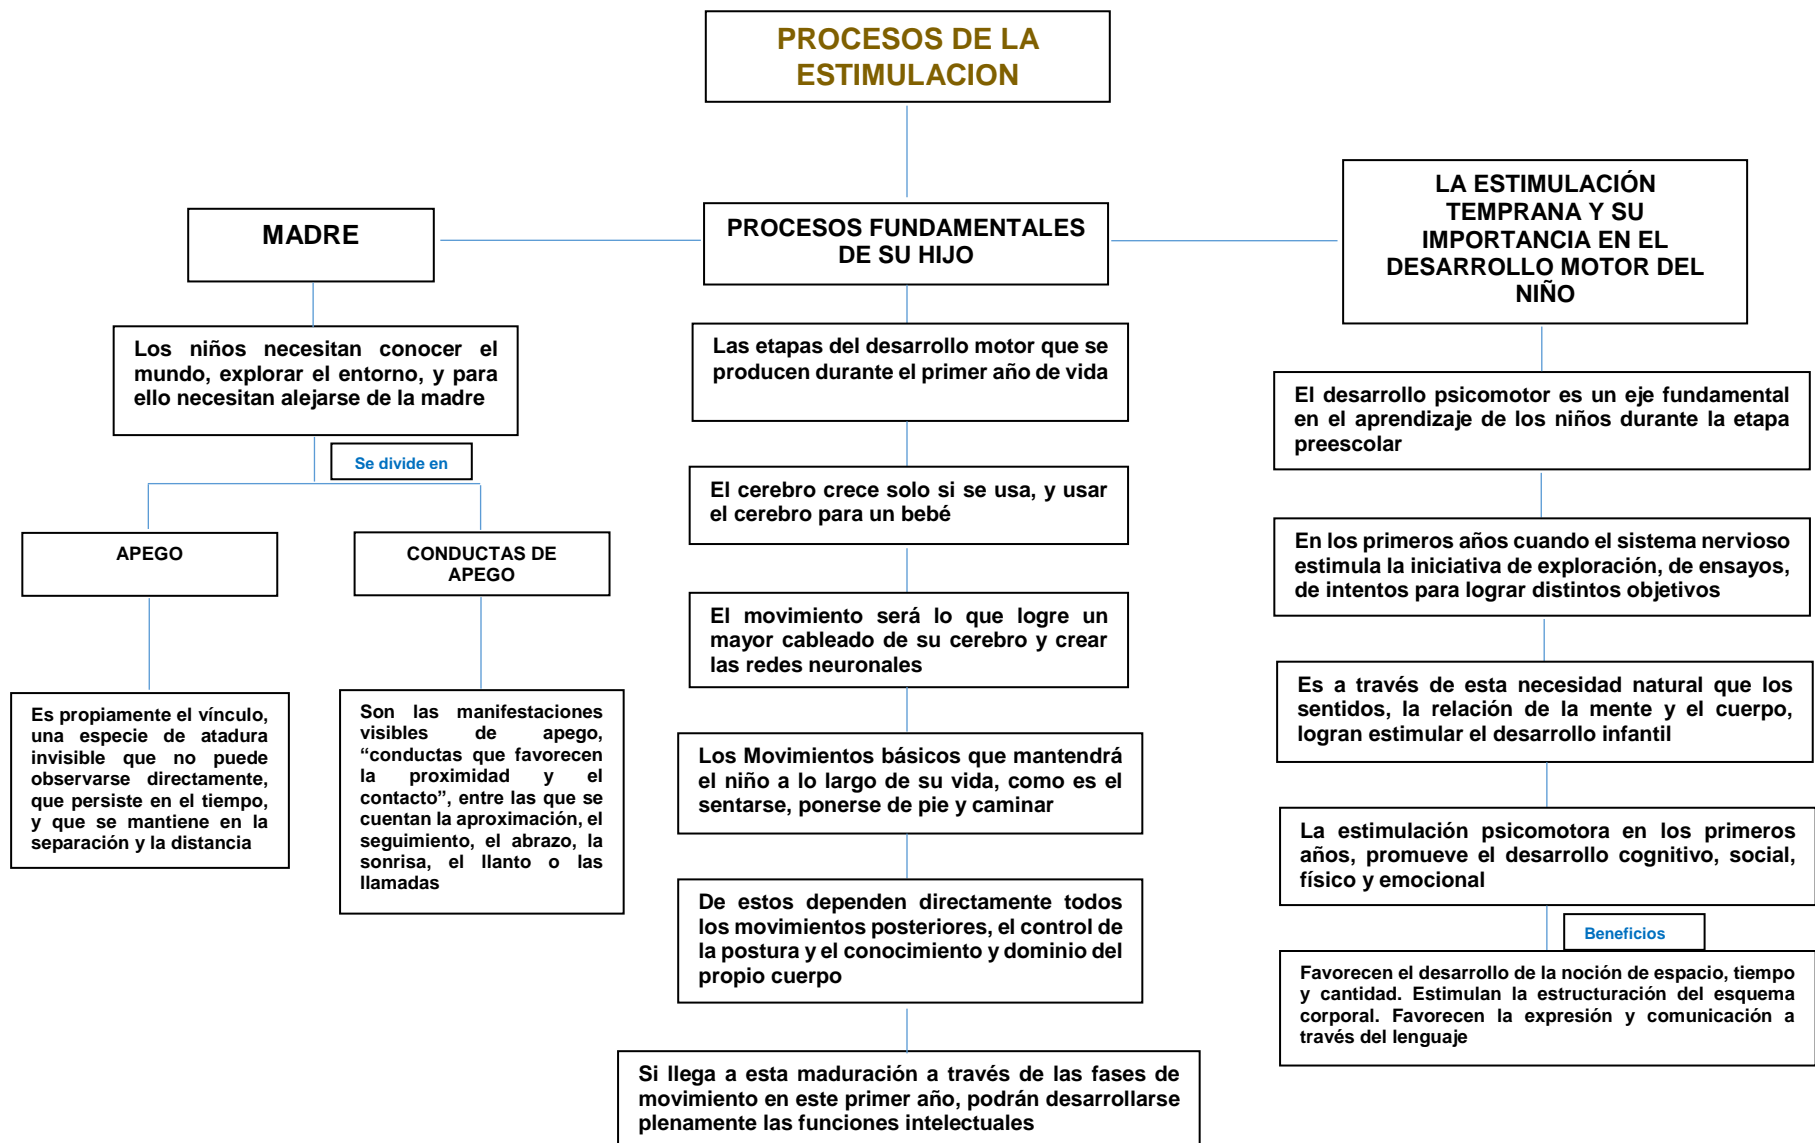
PROCESOS DE LA ESTIMULACION

MADRE

PROCESOS FUNDAMENTALES DE SU HIJO

LA ESTIMULACIÓN TEMPRANA Y SU IMPORTANCIA EN EL DESARROLLO MOTOR DEL NIÑO

Los niños necesitan conocer el mundo, explorar el entorno, y para ello necesitan alejarse de la madre

Se divide en

APEGO

CONDUCTAS DE APEGO

Es propiamente el vínculo, una especie de atadura invisible que no puede observarse directamente, que persiste en el tiempo, y que se mantiene en la separación y la distancia

Son las manifestaciones visibles de apego, “conductas que favorecen la proximidad y el contacto”, entre las que se cuentan la aproximación, el seguimiento, el abrazo, la sonrisa, el llanto o las llamadas

Las etapas del desarrollo motor que se producen durante el primer año de vida

El cerebro crece solo si se usa, y usar el cerebro para un bebé

El movimiento será lo que logre un mayor cableado de su cerebro y crear las redes neuronales

Los Movimientos básicos que mantendrá el niño a lo largo de su vida, como es el sentarse, ponerse de pie y caminar

De estos dependen directamente todos los movimientos posteriores, el control de la postura y el conocimiento y dominio del propio cuerpo

Si llega a esta maduración a través de las fases de movimiento en este primer año, podrán desarrollarse plenamente las funciones intelectuales

El desarrollo psicomotor es un eje fundamental en el aprendizaje de los niños durante la etapa preescolar

En los primeros años cuando el sistema nervioso estimula la iniciativa de exploración, de ensayos, de intentos para lograr distintos objetivos

Es a través de esta necesidad natural que los sentidos, la relación de la mente y el cuerpo, logran estimular el desarrollo infantil

La estimulación psicomotora en los primeros años, promueve el desarrollo cognitivo, social, físico y emocional

Beneficios

Favorecen el desarrollo de la noción de espacio, tiempo y cantidad. Estimulan la estructuración del esquema corporal. Favorecen la expresión y comunicación a través del lenguaje